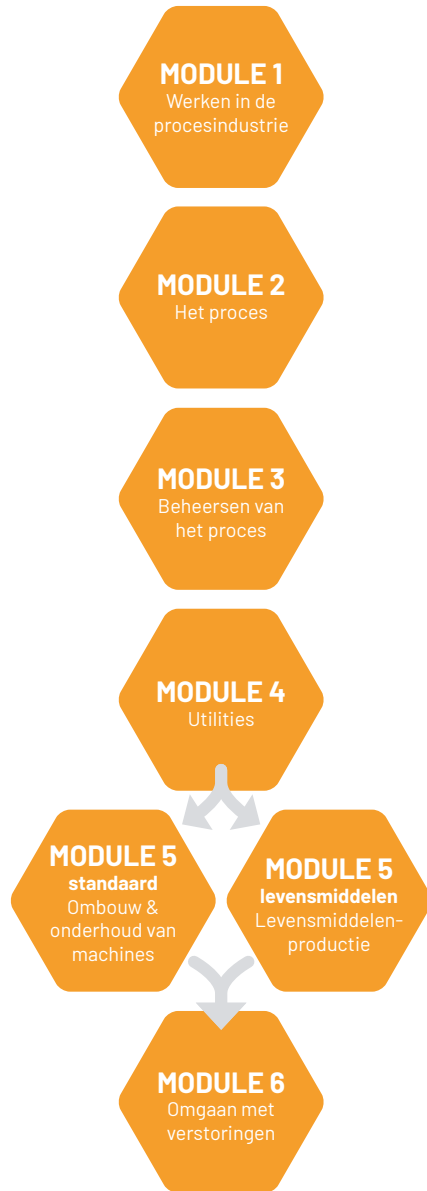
MODULE 1
Werken in de procesindustrie

MODULE 2
Het proces

MODULE 3
Beheersen van het proces

MODULE 4
Utilities

MODULE 5
standaard
Ombouw & onderhoud van machines

MODULE 5
levensmiddelen
Levensmiddelen-productie

MODULE 6
Omgaan met verstoringen